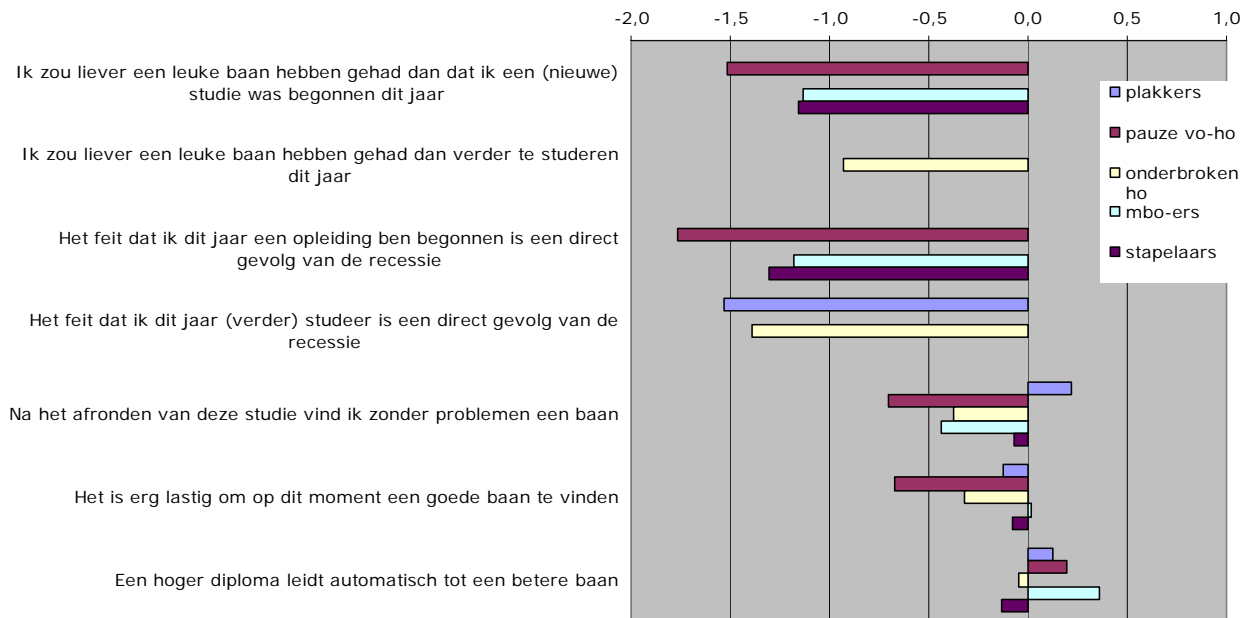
-2,0 -1,5 -1,0 -0,5 0,0 0,5 1,0

Ik zou liever een leuke baan hebben gehad dan dat ik een (nieuwe) studie was begonnen dit jaar

Ik zou liever een leuke baan hebben gehad dan verder te studeren dit jaar

Het feit dat ik dit jaar een opleiding ben begonnen is een direct gevolg van de recessie

Het feit dat ik dit jaar (verder) studeer is een direct gevolg van de recessie

Na het afronden van deze studie vind ik zonder problemen een baan

Het is erg lastig om op dit moment een goede baan te vinden

Een hoger diploma leidt automatisch tot een betere baan

plakkers
pauze vo-ho
onderbroken ho
mbo-ers
stapelaars